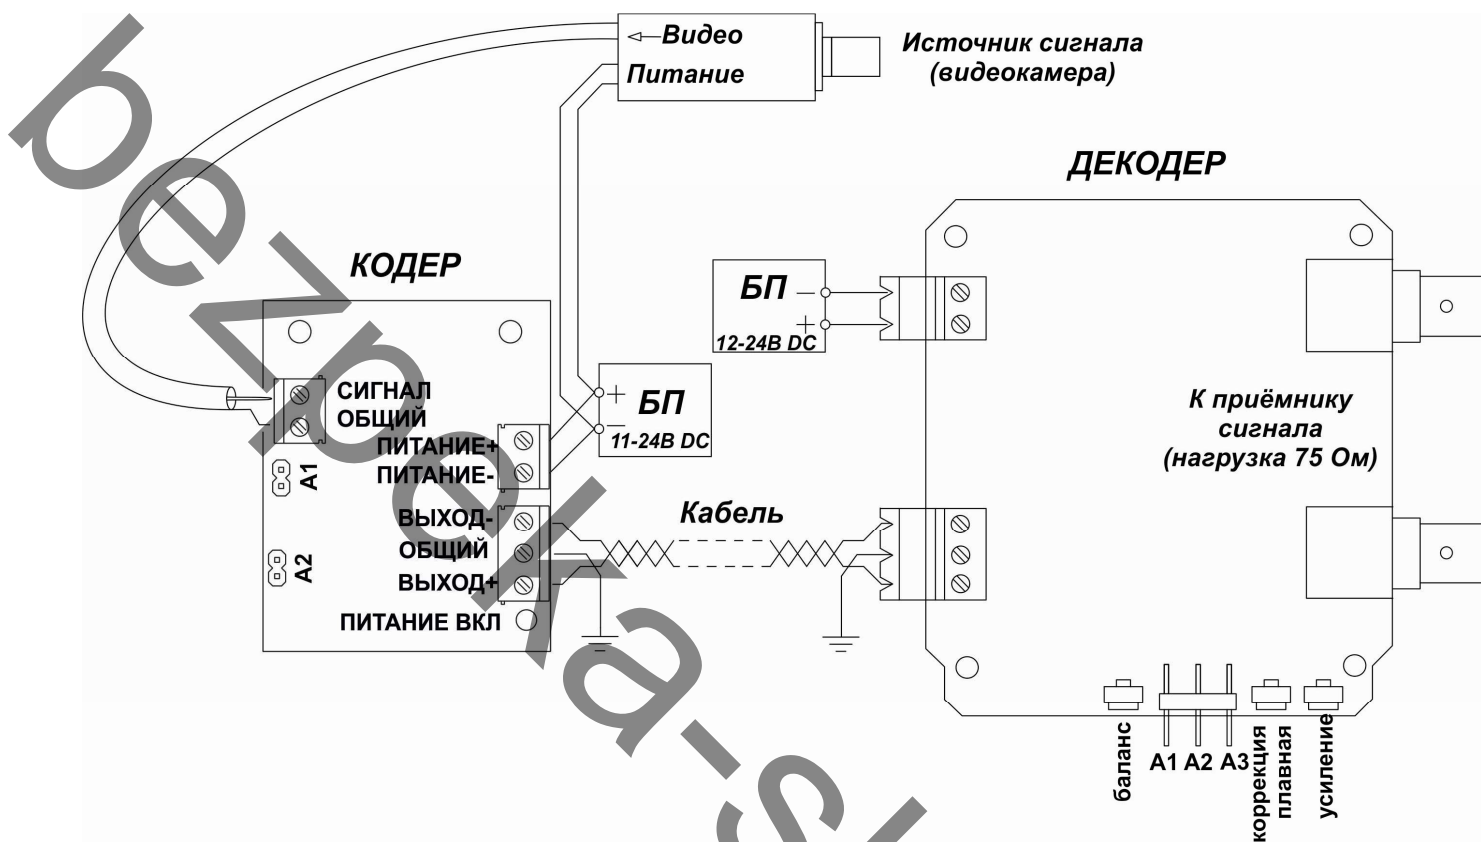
Видео
Питание
Источник сигнала (видеокамера)

ДЕКОДЕР

КОДЕР

БП
−
+
12-24В DC

СИГНАЛ
ОБЩИЙ
ПИТАНИЕ+
ПИТАНИЕ-
A1
A2
ВЫХОД-
ОБЩИЙ
ВЫХОД+
ПИТАНИЕ ВКЛ

+
БП
−
11-24В DC

Кабель

К приёмнику сигнала (нагрузка 75 Ом)

баланс
A1 A2 A3
коррекция плавная
усиление

bezpeka-s